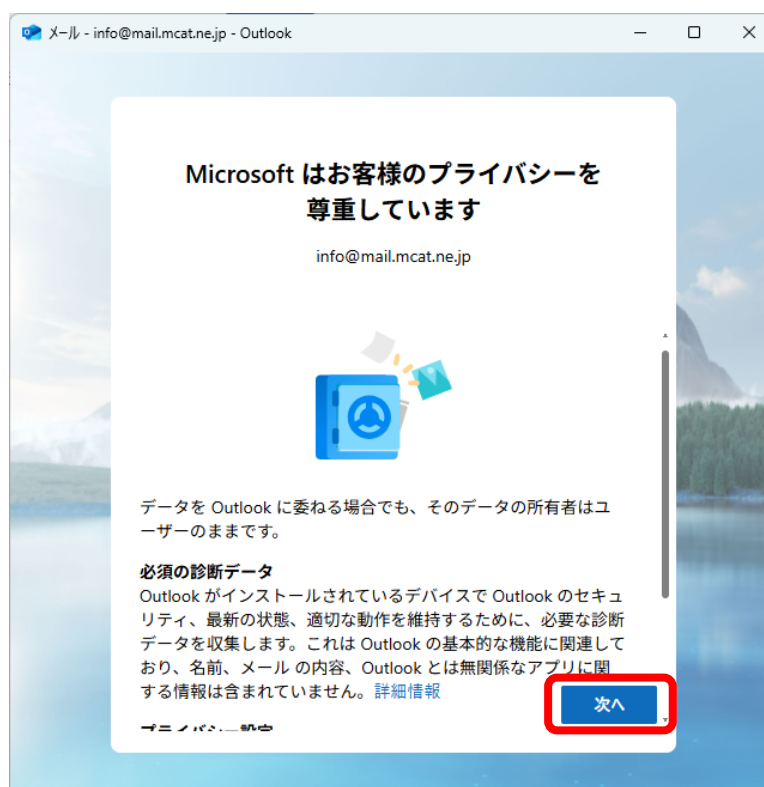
メール - info@mail.mcat.ne.jp - Outlook

Microsoft はお客様のプライバシーを尊重しています

info@mail.mcat.ne.jp

データを Outlook に委ねる場合でも、そのデータの所有者はユーザーのままです。

必須の診断データ
Outlook がインストールされているデバイスで Outlook のセキュリティ、最新の状態、適切な動作を維持するために、必要な診断データを収集します。これは Outlook の基本的な機能に関連しており、名前、メール の内容、Outlook とは無関係なアプリに関する情報は含まれていません。詳細情報

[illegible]

次へ